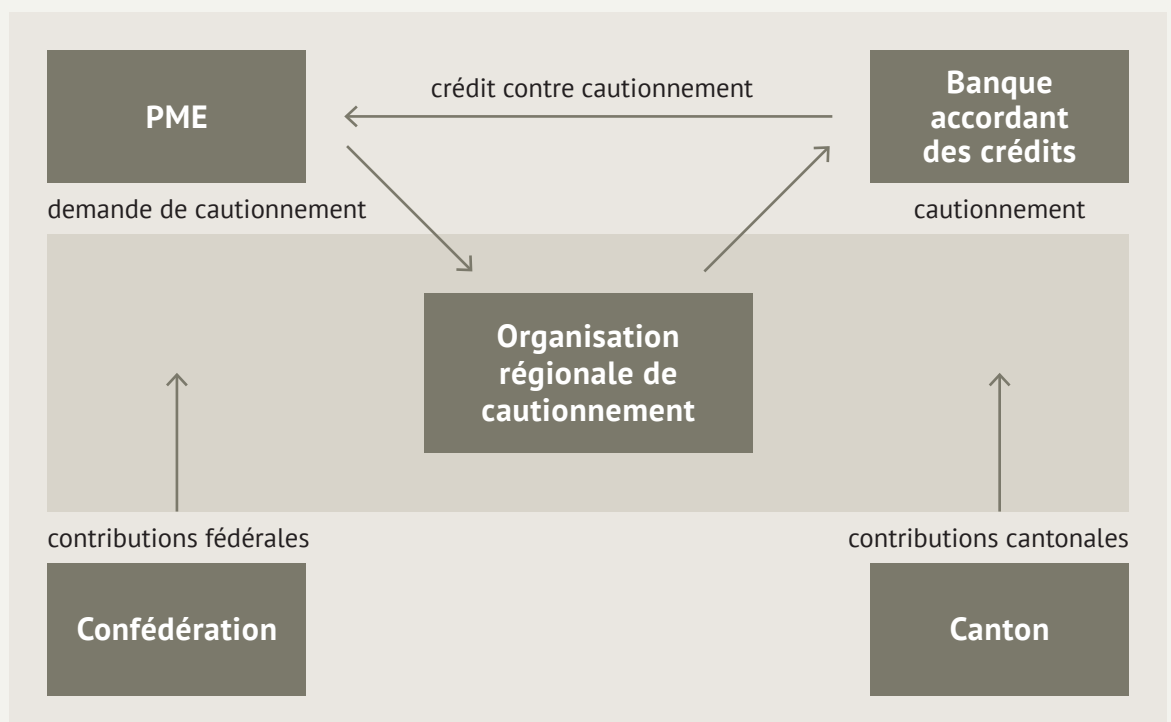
PME

crédit contre cautionnement

Banque accordant des crédits

demande de cautionnement

cautionnement

Organisation régionale de cautionnement

contributions fédérales

contributions cantonales

Confédération

Canton